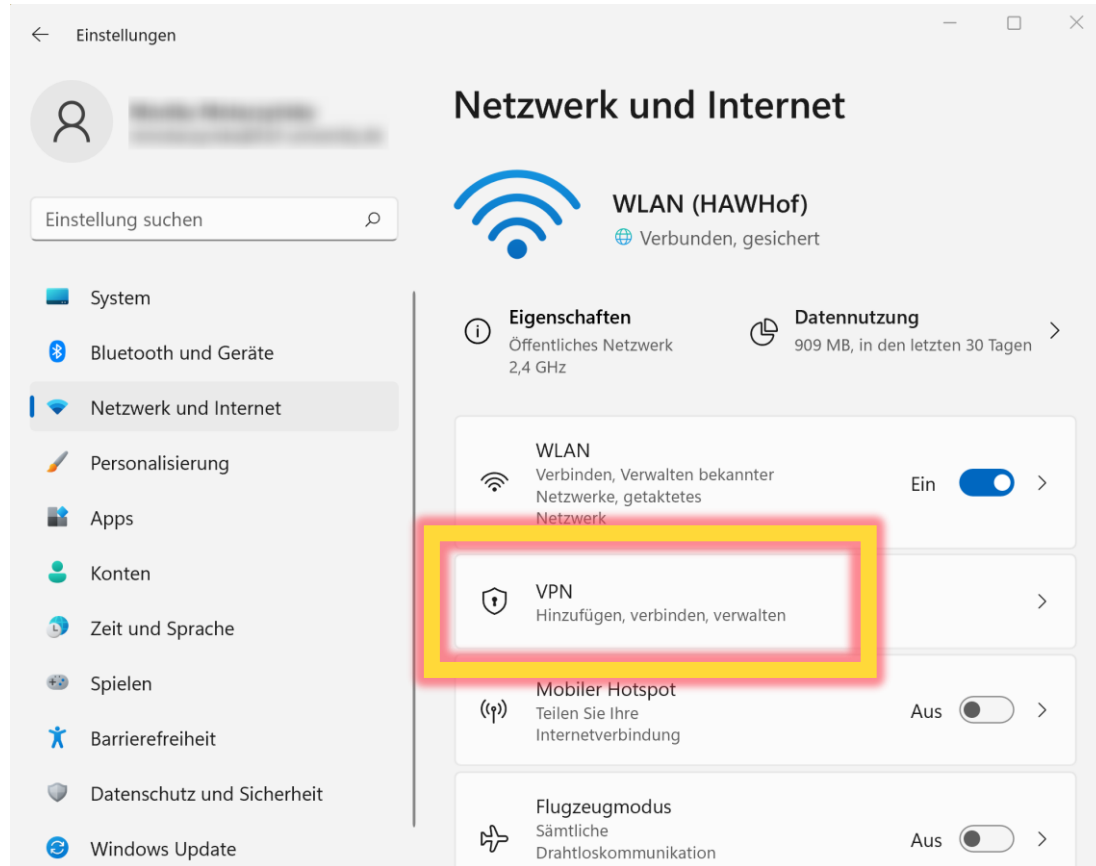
Einstellungen

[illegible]
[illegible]

Einstellung suchen

System
Bluetooth und Geräte
Netzwerk und Internet
Personalisierung
Apps
Konten
Zeit und Sprache
Spielen
Barrierefreiheit
Datenschutz und Sicherheit
Windows Update

Netzwerk und Internet

WLAN (HAWHof)
Verbunden, gesichert

Eigenschaften
Öffentliches Netzwerk
2,4 GHz

Datennutzung
909 MB, in den letzten 30 Tagen

WLAN
Verbinden, Verwalten bekannter Netzwerke, getaktetes Netzwerk
Ein

VPN
Hinzufügen, verbinden, verwalten

Mobiler Hotspot
Teilen Sie Ihre Internetverbindung
Aus

Flugzeugmodus
Sämtliche Drahtloskommunikation
Aus